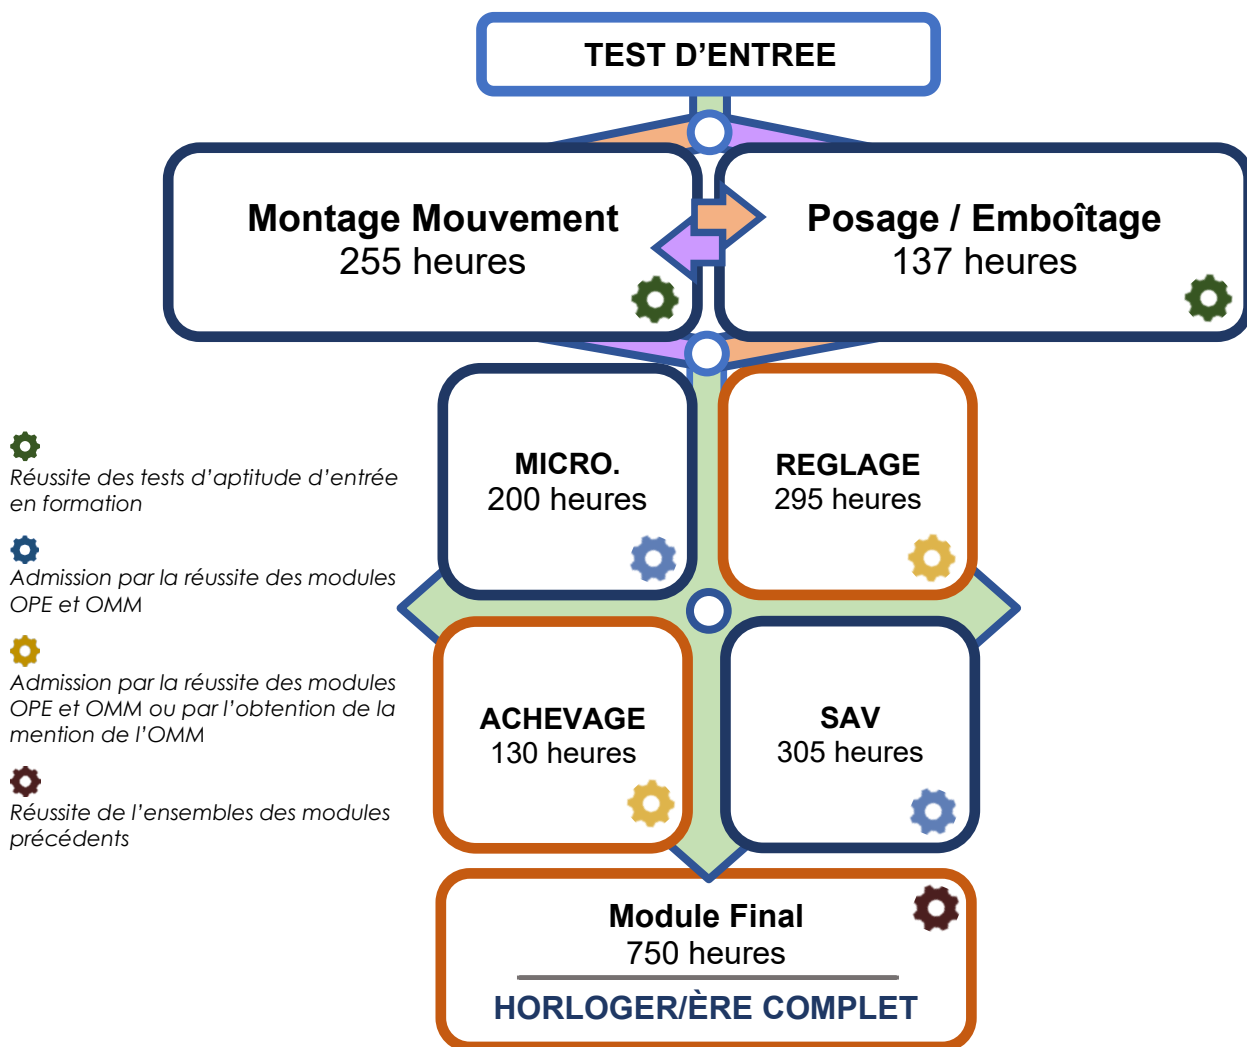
TEST D’ENTREE

Montage Mouvement
255 heures

Posage / Emboîtage
137 heures

Réussite des tests d’aptitude d’entrée en formation

Admission par la réussite des modules OPE et OMM

Admission par la réussite des modules OPE et OMM ou par l’obtention de la mention de l’OMM

Réussite de l’ensembles des modules précédents

MICRO.
200 heures

REGLAGE
295 heures

ACHEVAGE
130 heures

SAV
305 heures

Module Final
750 heures

HORLOGER/ÈRE COMPLET